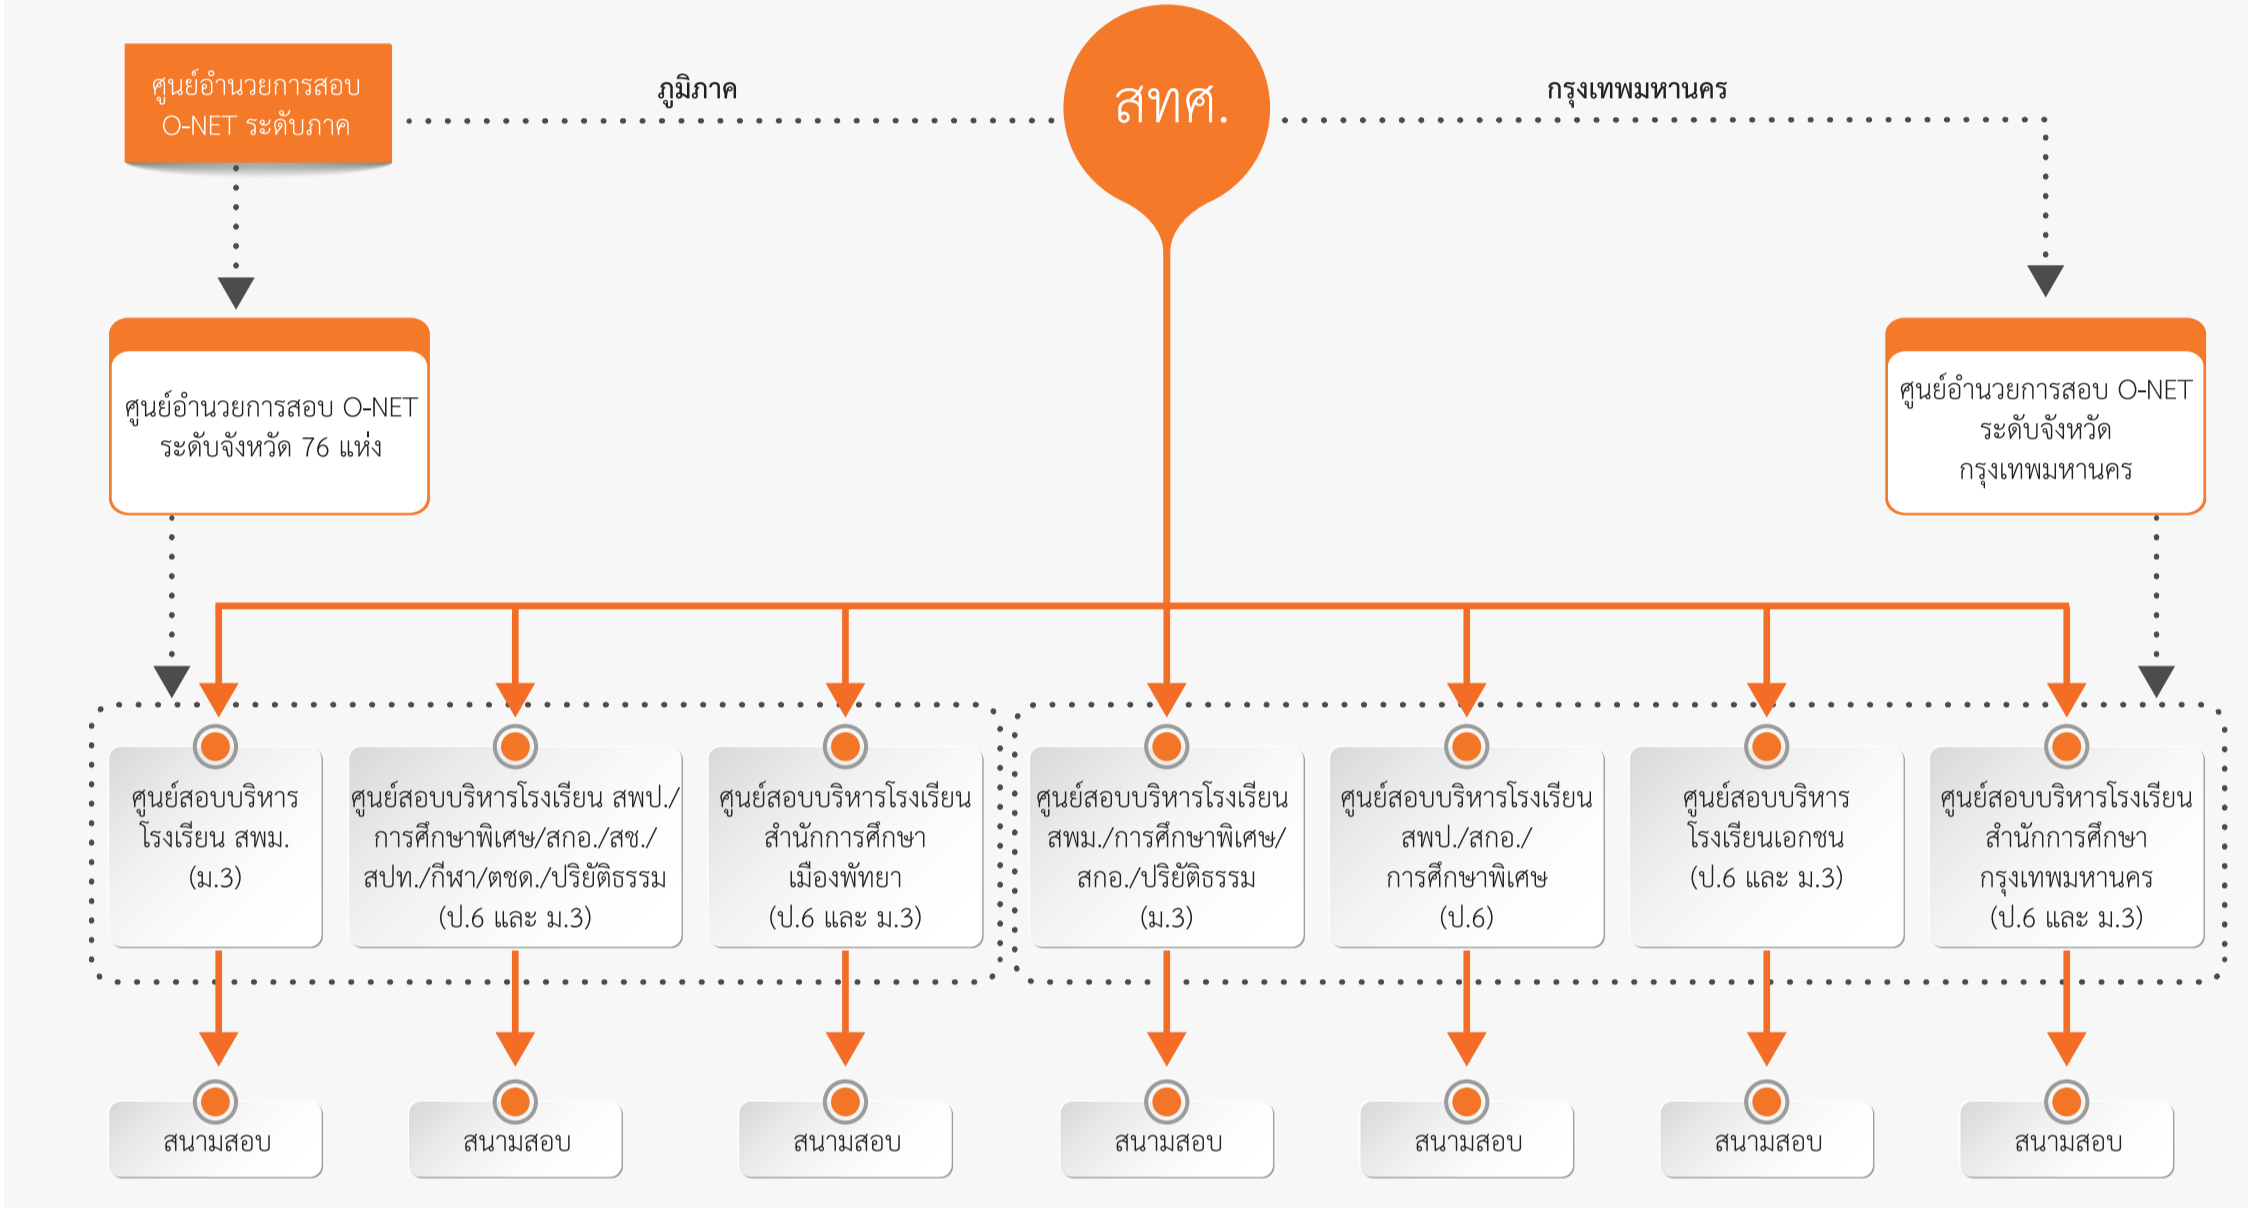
ศูนย์อำนวยการสอบ O-NET ระดับภาค

ภูมิภาค

สทศ.

กรุงเทพมหานคร

ศูนย์อำนวยการสอบ O-NET ระดับจังหวัด 76 แห่ง

ศูนย์อำนวยการสอบ O-NET ระดับจังหวัด กรุงเทพมหานคร

ศูนย์สอบบริหารโรงเรียน สพม. (ม.3)

ศูนย์สอบบริหารโรงเรียน สพป./การศึกษาพิเศษ/สกอ./สช./สปท./กีฬา/ตชด./ปริยัติธรรม (ป.6 และ ม.3)

ศูนย์สอบบริหารโรงเรียน สำนักการศึกษา เมืองพัทยา (ป.6 และ ม.3)

ศูนย์สอบบริหารโรงเรียน สพม./การศึกษาพิเศษ/สกอ./ปริยัติธรรม (ม.3)

ศูนย์สอบบริหารโรงเรียน สพป./สกอ./การศึกษาพิเศษ (ป.6)

ศูนย์สอบบริหารโรงเรียนเอกชน (ป.6 และ ม.3)

ศูนย์สอบบริหารโรงเรียน สำนักการศึกษา กรุงเทพมหานคร (ป.6 และ ม.3)

สนามสอบ

สนามสอบ

สนามสอบ

สนามสอบ

สนามสอบ

สนามสอบ

สนามสอบ